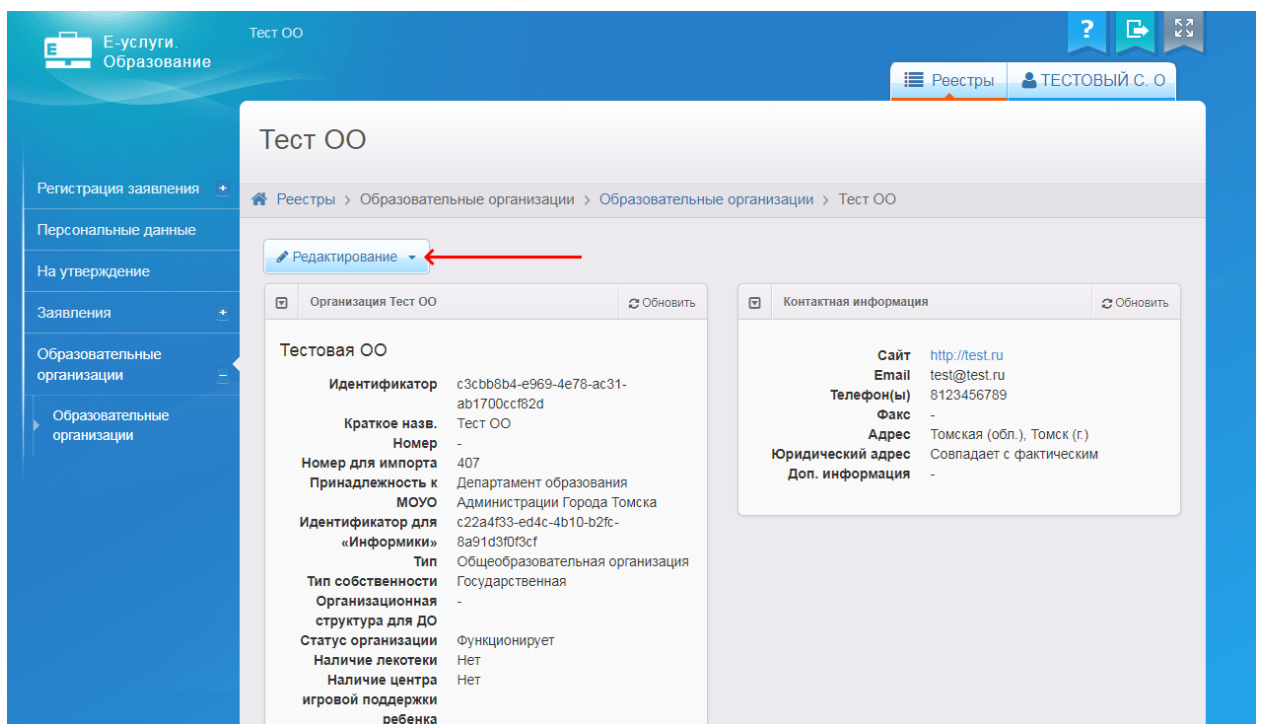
Е-услуги. Образование

Тест ОО

?

Реестры

ТЕСТОВЫЙ С. О

Тест ОО

Реестры > Образовательные организации > Образовательные организации > Тест ОО

Регистрация заявления

Персональные данные

На утверждение

Заявления

Образовательные организации

Образовательные организации

Редактирование

Организация Тест ОО

Обновить

Тестовая ОО

| | |
|---|---|
| Идентификатор | c3cbb8b4-e969-4e78-ac31-ab1700ccf82d |
| Краткое назв. | Тест ОО |
| Номер | - |
| Номер для импорта | 407 |
| Принадлежность к МОУО | Департамент образования Администрации Города Томска |
| Идентификатор для «Информики» | c22a4f33-ed4c-4b10-b2fc-8a91d3f0f3cf |
| Тип | Общеобразовательная организация |
| Тип собственности | Государственная |
| Организационная структура для ДО | - |
| Статус организации | Функционирует |
| Наличие лекотеки | Нет |
| Наличие центра игровой поддержки ребенка | Нет |

Контактная информация

Обновить

| | |
|---|---|
| Сайт | http://test.ru |
| Email | test@test.ru |
| Телефон(ы) | 8123456789 |
| Факс | - |
| Адрес | Томская (обл.), Томск (г.) |
| Юридический адрес | Совпадает с фактическим |
| Доп. информация | - |